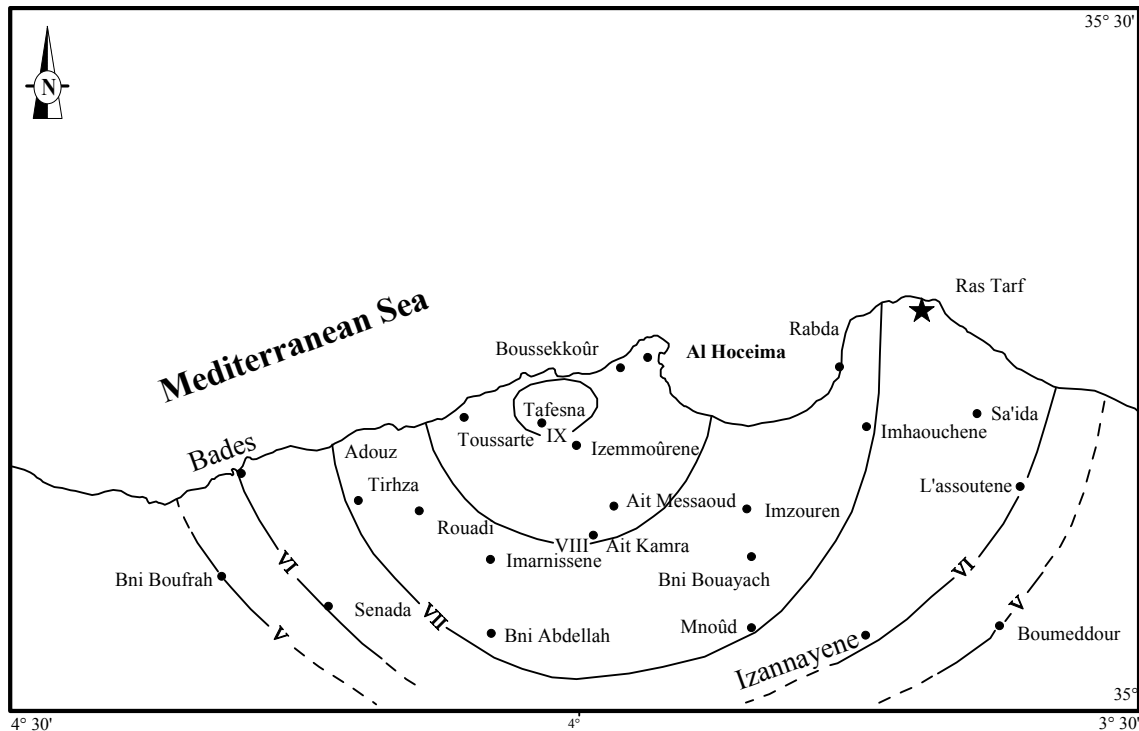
N

35° 30'

Ras Tarf

Mediterranean Sea

Rabda

Boussekkoûr

Al Hoceima

Tafesna

Toussarte

IX

Izemmoûrene

Imhaouchene

Sa'ida

Bades

Adouz

Tirhza

Rouadi

Ait Messaoud

Imzouren

L'assoutene

VIII

Ait Kamra

Imarnissene

Bni Bouayach

Bni Boufrah

VI

Senada

VII

Bni Abdellah

Mnoûd

VI

V

V

Izannayene

Boumeddour

35°

4° 30'

4°

3° 30'